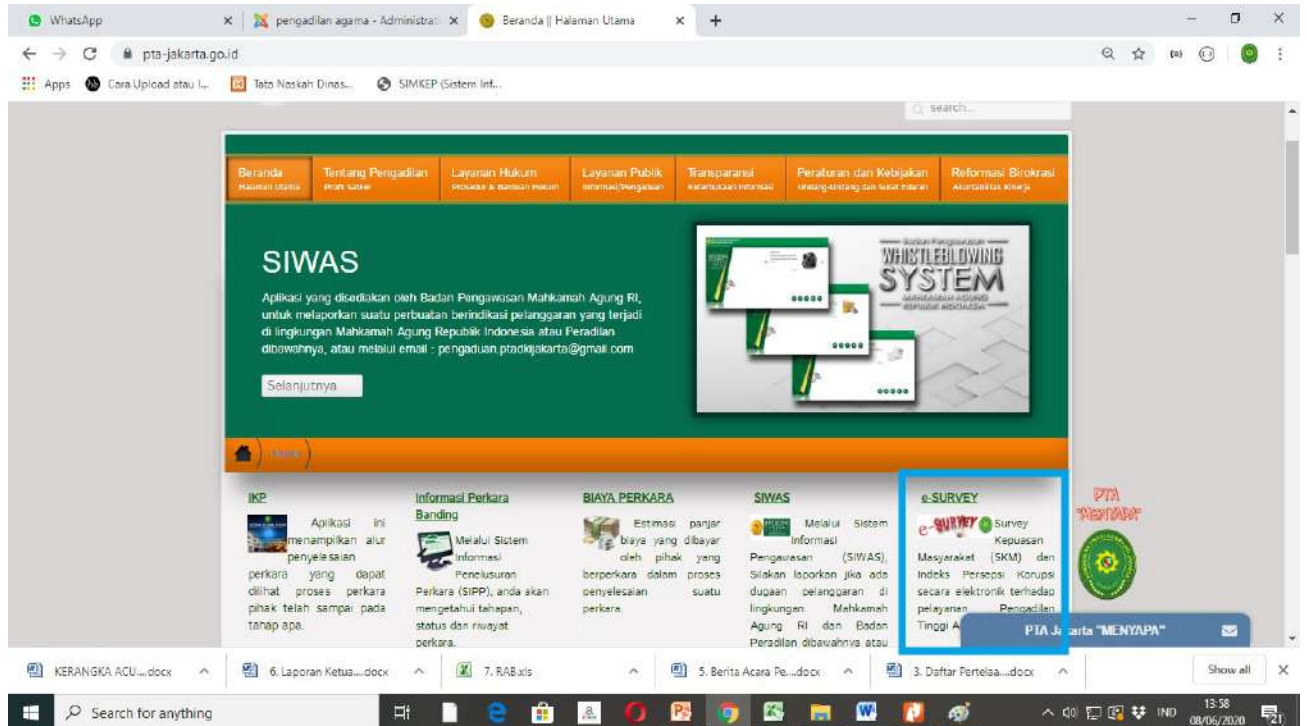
WhatsApp × pengadilan agama - Administrat × Beranda || Halaman Utama × +

pta-jakarta.go.id

Apps Cara Upload atau I... Tata Naskah Dinas... SIMKEP (Sistem Inf...

search...

Beranda
Halaman Utama

Tentang Pengadilan
Profil Satker

Layanan Hukum
Prosedur & Bantuan Hukum

Layanan Publik
Informasi/Pengaduan

Transparansi
Keterbukaan Informasi

Peraturan dan Kebijakan
Undang-undang dan Surat Edaran

Reformasi Birokrasi
Akuntabilitas Kinerja

SIWAS

Aplikasi yang disediakan oleh Badan Pengawasan Mahkamah Agung RI, untuk melaporkan suatu perbuatan berindikasi pelanggaran yang terjadi di lingkungan Mahkamah Agung Republik Indonesia atau Peradilan dibawahnya, atau melalui email : pengaduan.ptadkijakarta@gmail.com

Selanjutnya

WHISTLEBLOWING SYSTEM

Home

IKP
Aplikasi ini menampilkan alur penyelesaian perkara yang dapat dilihat proses perkara pihak telah sampai pada tahap apa.

Informasi Perkara Banding
Melalui Sistem Informasi Penelusuran Perkara (SIPP), anda akan mengetahui tahapan, status dan riwayat perkara.

BIAYA PERKARA
Estimasi panjar biaya yang dibayar oleh pihak yang berperkara dalam proses penyelesaian suatu perkara.

SIWAS
Melalui Sistem Informasi Pengawasan (SIWAS), Silakan laporkan jika ada dugaan pelanggaran di lingkungan Mahkamah Agung RI dan Badan Peradilan dibawahnya atau

e-SURVEY
e-SURVEY Survey Kepuasan Masyarakat (SKM) dan Indeks Persepsi Korupsi secara elektronik terhadap pelayanan Pengadilan Tinggi A

PTA "MENYAPA"

PTA Jakarta "MENYAPA"

KERANGKA ACU....docx
6. Laporan Ketua....docx
7. RAB.xls
5. Berita Acara Pe....docx
3. Daftar Pertelaa....docx
Show all

Search for anything
IND 13:58 08/06/2020